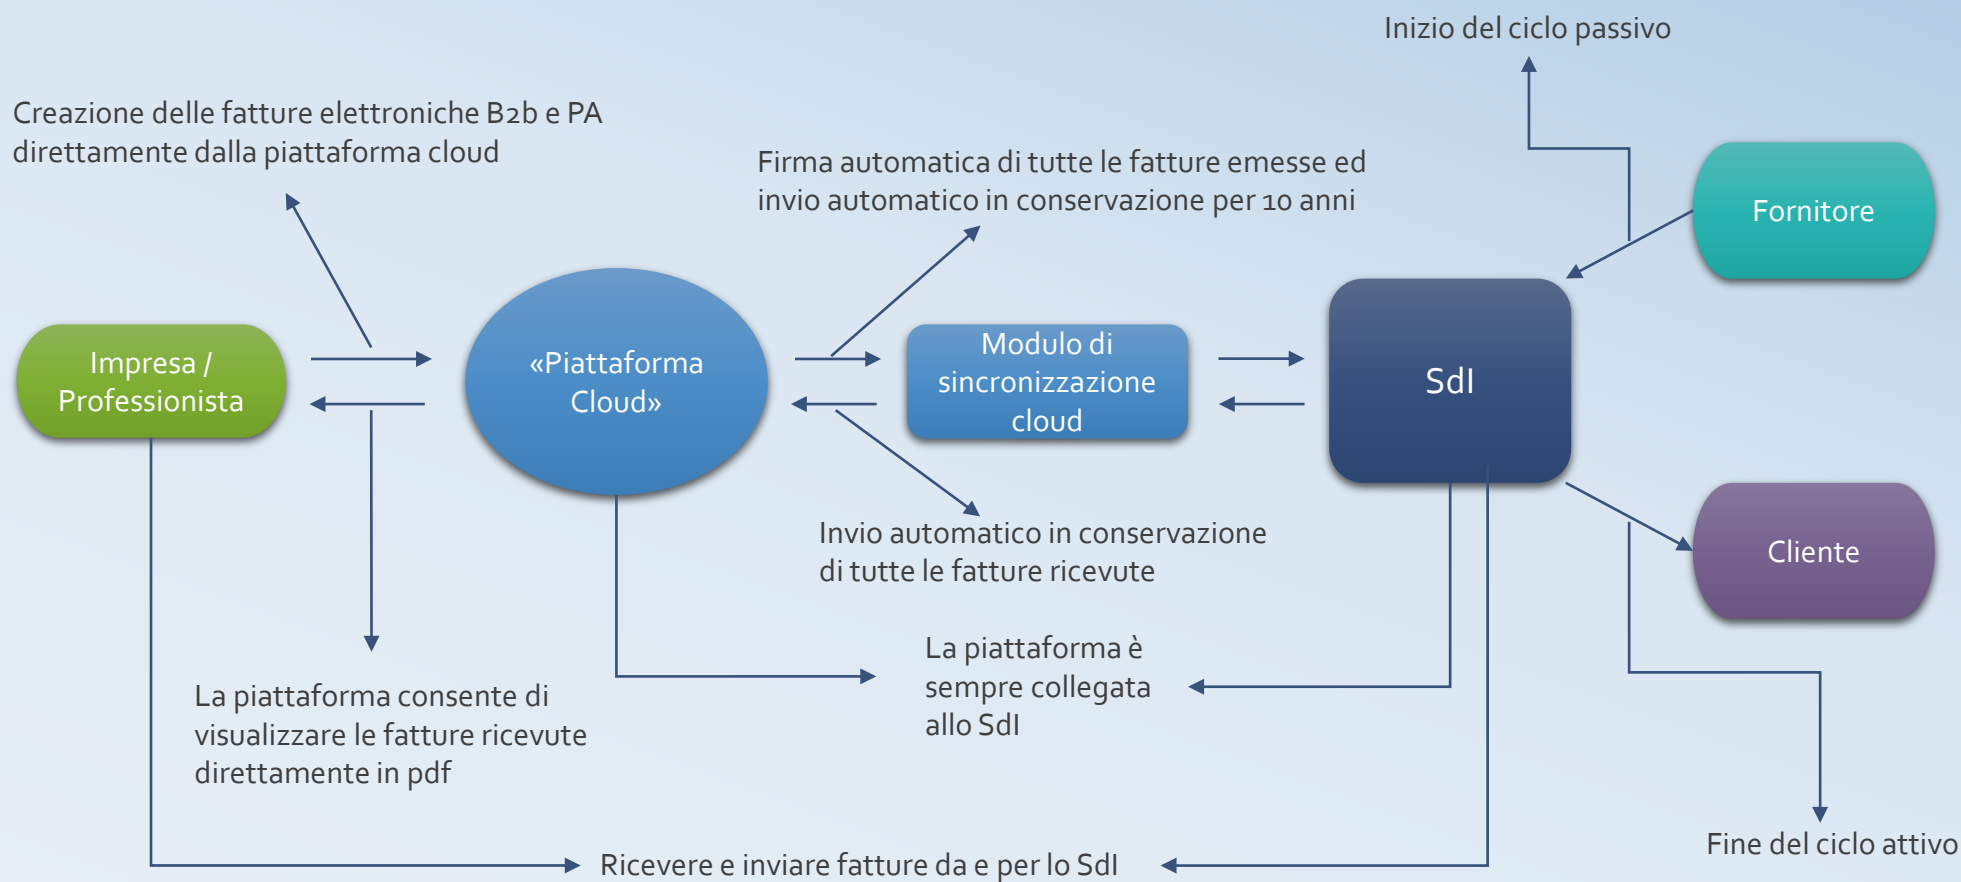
Inizio del ciclo passivo

Creazione delle fatture elettroniche B2b e PA direttamente dalla piattaforma cloud

Firma automatica di tutte le fatture emesse ed invio automatico in conservazione per 10 anni

Fornitore

Impresa / Professionista

«Piattaforma Cloud»

Modulo di sincronizzazione cloud

SdI

Cliente

Invio automatico in conservazione di tutte le fatture ricevute

La piattaforma è sempre collegata allo SdI

La piattaforma consente di visualizzare le fatture ricevute direttamente in pdf

Fine del ciclo attivo

Ricevere e inviare fatture da e per lo SdI